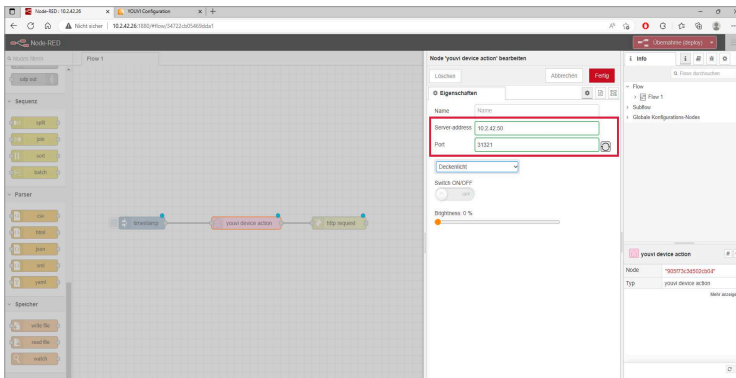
Node-RED : 10.2.42.26
YOUVI Configuration
Nicht sicher | 10.2.42.26:1880/#flow/54722cb05469dda1
Node-RED
Übernehmen (deploy)
Nodes filtern
udp out
Sequenz
split
join
sort
batch
Parser
csv
html
json
xml
yaml
Speicher
write file
read file
watch
Flow 1
timestamp
youvi device action
http request
Node 'youvi device action' bearbeiten
Löschen
Abbrechen
Fertig
Eigenschaften
Name
Name
Server-address
10.2.42.50
Port
31321
Deckenlicht
Switch ON/OFF
OFF
Brightness: 0 %
Info
Flows durchsuchen
Flow
Flow 1
Subflow
Globale Konfigurations-Nodes
youvi device action
Node
"903f73c3d502cb04"
Typ
youvi device action
Mehr anzeigen